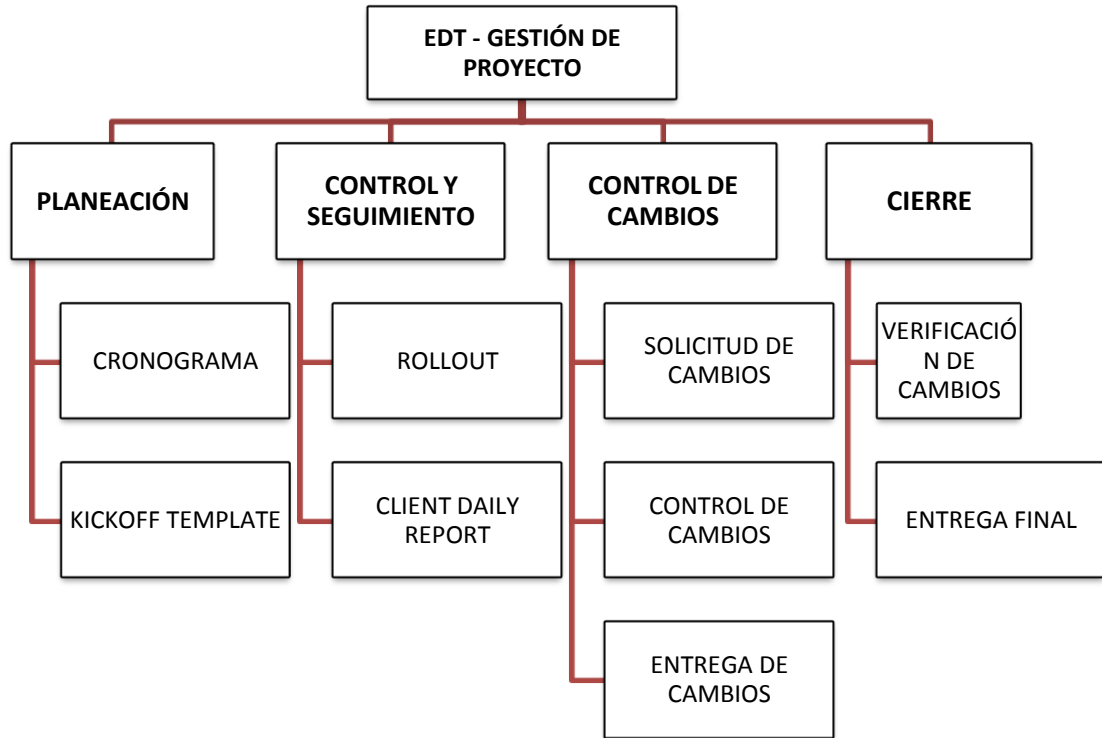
EDT - GESTIÓN DE PROYECTO

PLANEACIÓN

CRONOGRAMA

KICKOFF TEMPLATE

CONTROL Y SEGUIMIENTO

ROLLOUT

CLIENT DAILY REPORT

CONTROL DE CAMBIOS

SOLICITUD DE CAMBIOS

CONTROL DE CAMBIOS

ENTREGA DE CAMBIOS

CIERRE

VERIFICACIÓN DE CAMBIOS

ENTREGA FINAL